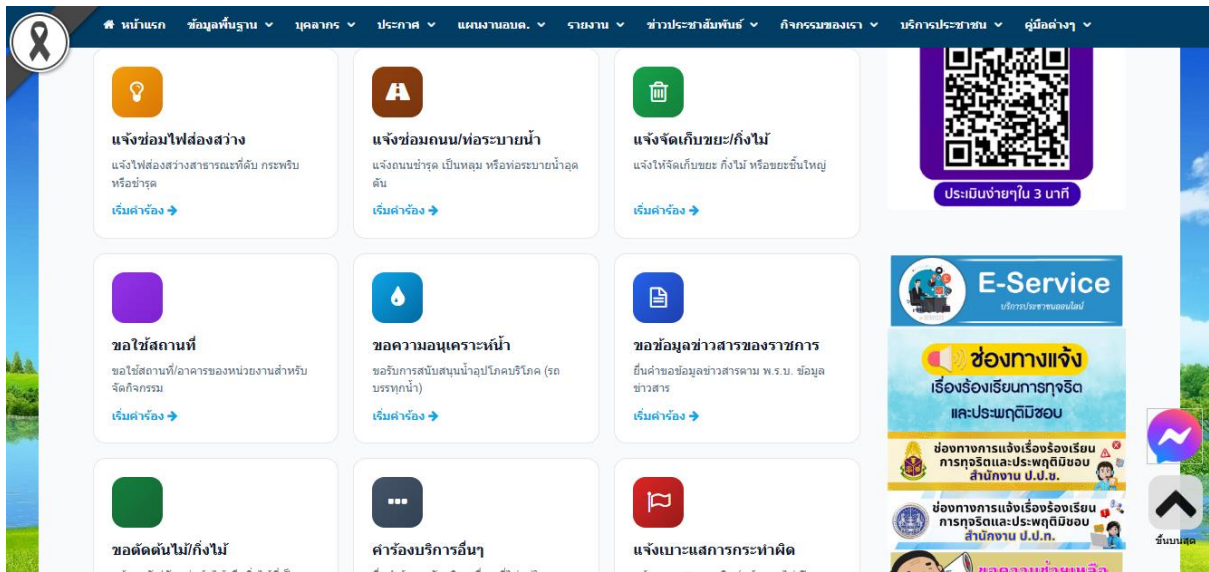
หน้าแรก ข้อมูลพื้นฐาน บุคลากร ประกาศ แผนงานอบต. รายงาน ข่าวประชาสัมพันธ์ กิจกรรมของเรา บริการประชาชน คู่มือต่างๆ

แจ้งซ่อมไฟส่องสว่าง
แจ้งไฟส่องสว่างสาธารณะที่ดับ กระพริบ หรือชำรุด
เริ่มคำร้อง

แจ้งซ่อมถนน/ท่อระบายน้ำ
แจ้งถนนชำรุด เป็นหลุม หรือท่อระบายน้ำอุดตัน
เริ่มคำร้อง

แจ้งจัดเก็บขยะ/กิ่งไม้
แจ้งให้จัดเก็บขยะ กิ่งไม้ หรือขยะชิ้นใหญ่
เริ่มคำร้อง

ประเมินง่ายๆใน 3 นาที

ขอใช้สถานที่
ขอใช้สถานที่/อาคารของหน่วยงานสำหรับจัดกิจกรรม
เริ่มคำร้อง

ขอความอนุเคราะห์น้ำ
ขอรับการสนับสนุนน้ำอุปโภคบริโภค (รถบรรทุกน้ำ)
เริ่มคำร้อง

ขอข้อมูลข่าวสารของราชการ
ยื่นคำขอข้อมูลข่าวสารตาม พ.ร.บ. ข้อมูลข่าวสาร
เริ่มคำร้อง

E-Service
บริการประชาชนออนไลน์

ช่องทางแจ้ง
เรื่องร้องเรียนการทุจริต
และประพฤติมิชอบ

ช่องทางการแจ้งเรื่องร้องเรียน
การทุจริตและประพฤติมิชอบ
สำนักงาน ป.ป.ช.

ช่องทางการแจ้งเรื่องร้องเรียน
การทุจริตและประพฤติมิชอบ
สำนักงาน ป.ป.ท.

ขอตัดต้นไม้/กิ่งไม้

คำร้องบริการอื่นๆ

แจ้งเบาะแสการกระทำผิด

ขึ้นบนสุด